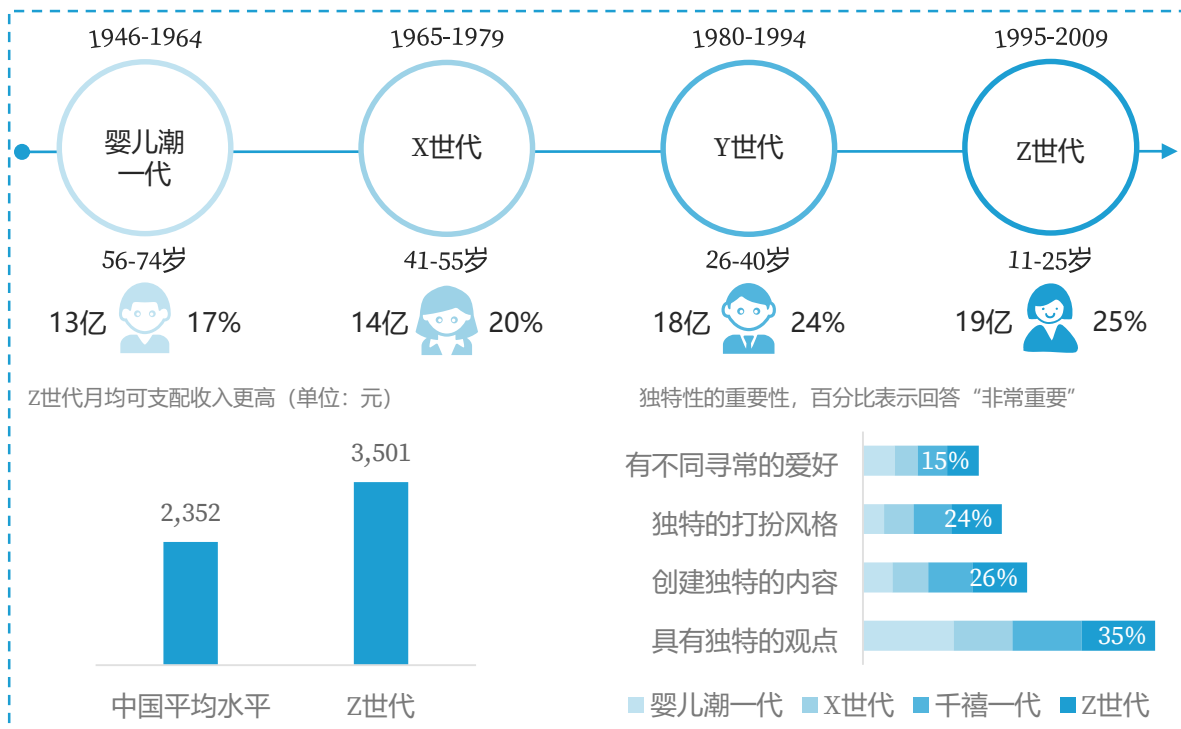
1946-1964

婴儿潮一代

56-74岁

13亿 17%

1965-1979

X世代

41-55岁

14亿 20%

1980-1994

Y世代

26-40岁

18亿 24%

1995-2009

Z世代

11-25岁

19亿 25%

Z世代月均可支配收入更高（单位：元）

| 中国平均水平 | Z世代 |
|---|---|
| 2,352 | 3,501 |

独特性的重要性，百分比表示回答“非常重要”

有不同寻常的爱好 15%
独特的打扮风格 24%
创建独特的内容 26%
具有独特的观点 35%

婴儿潮一代 X世代 千禧一代 Z世代